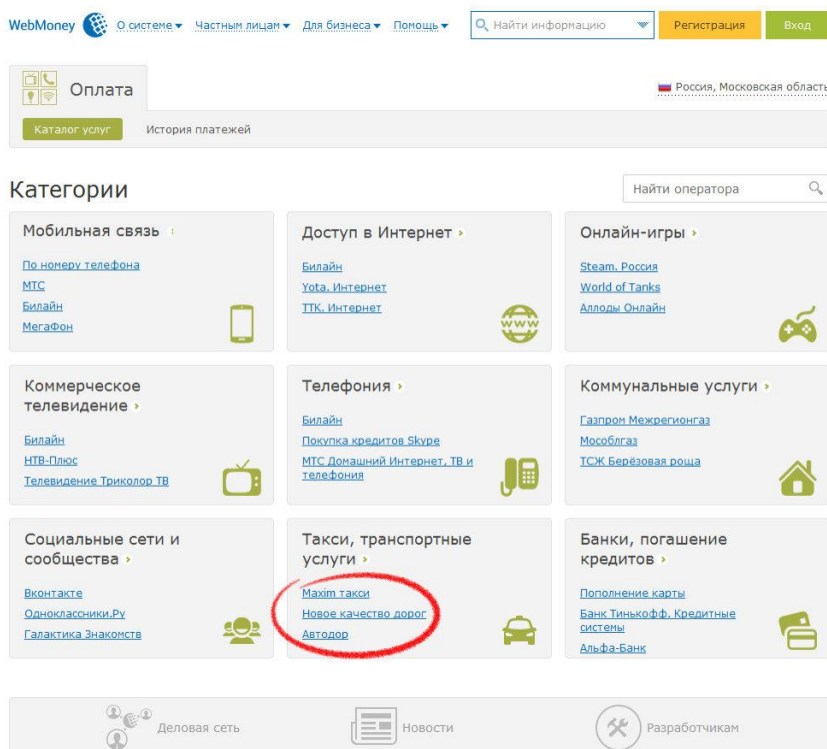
WebMoney О системе ▾ Частным лицам ▾ Для бизнеса ▾ Помощь ▾ Найти информацию Регистрация Вход

Оплата

Россия, Московская област

Каталог услуг История платежей

Категории

Найти оператора

Мобильная связь
По номеру телефона
МТС
Билайн
МегаФон

Доступ в Интернет
Билайн
Yota. Интернет
ТТК. Интернет

Онлайн-игры
Steam. Россия
World of Tanks
Аллоды Онлайн

Коммерческое телевидение
Билайн
НТВ-Плюс
Телевидение Триколор ТВ

Телефония
Билайн
Покупка кредитов Skype
МТС Домашний Интернет, ТВ и телефония

Коммунальные услуги
Газпром Межрегионгаз
Мособлгаз
ТСЖ Берёзовая роща

Социальные сети и сообщества
Вконтакте
Одноклассники.Ру
Галактика Знакомств

Такси, транспортные услуги
Maxim такси
Новое качество дорог
Автодор

Банки, погашение кредитов
Пополнение карты
Банк Тинькофф. Кредитные системы
Альфа-Банк

Деловая сеть Новости Разработчикам